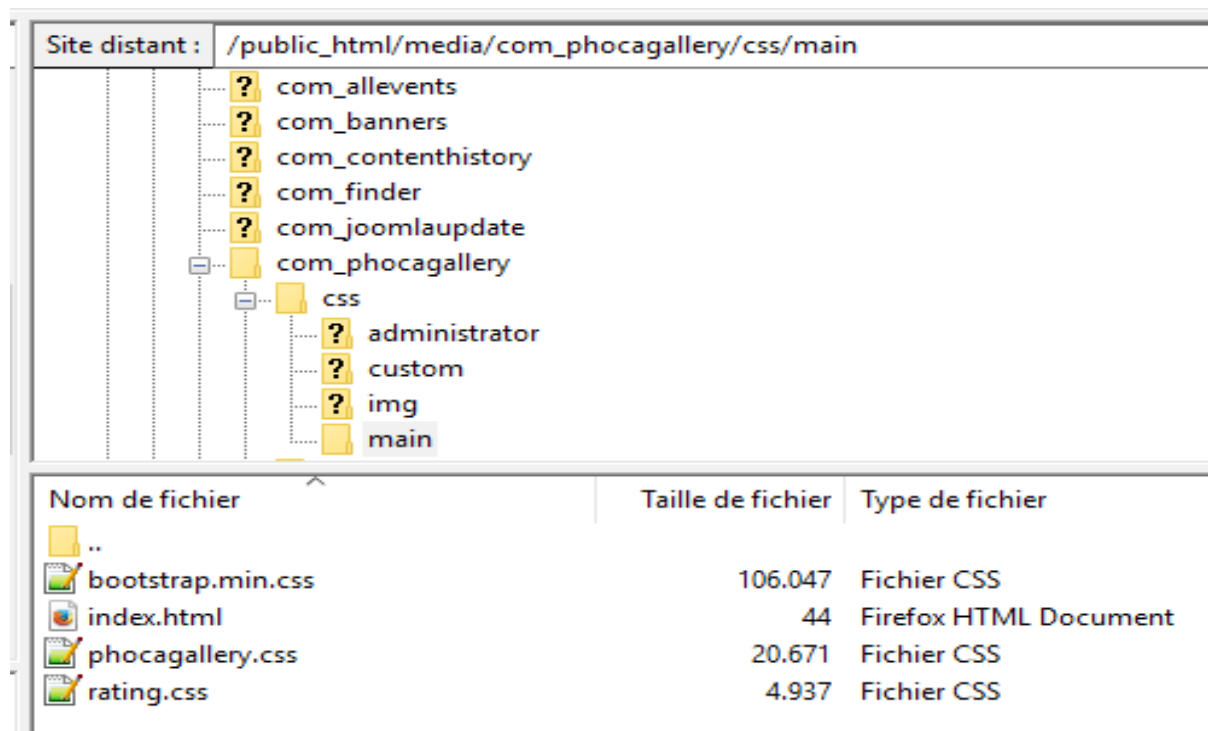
Site distant : /public_html/media/com_phocagallery/css/main

com_allevents
com_banners
com_contenthistory
com_finder
com_joomlaupdate
com_phocagallery
css
administrator
custom
img
main

| Nom de fichier | Taille de fichier | Type de fichier |
|---|---|---|
| .. | | |
| bootstrap.min.css | 106.047 | Fichier CSS |
| index.html | 44 | Firefox HTML Document |
| phocagallery.css | 20.671 | Fichier CSS |
| rating.css | 4.937 | Fichier CSS |